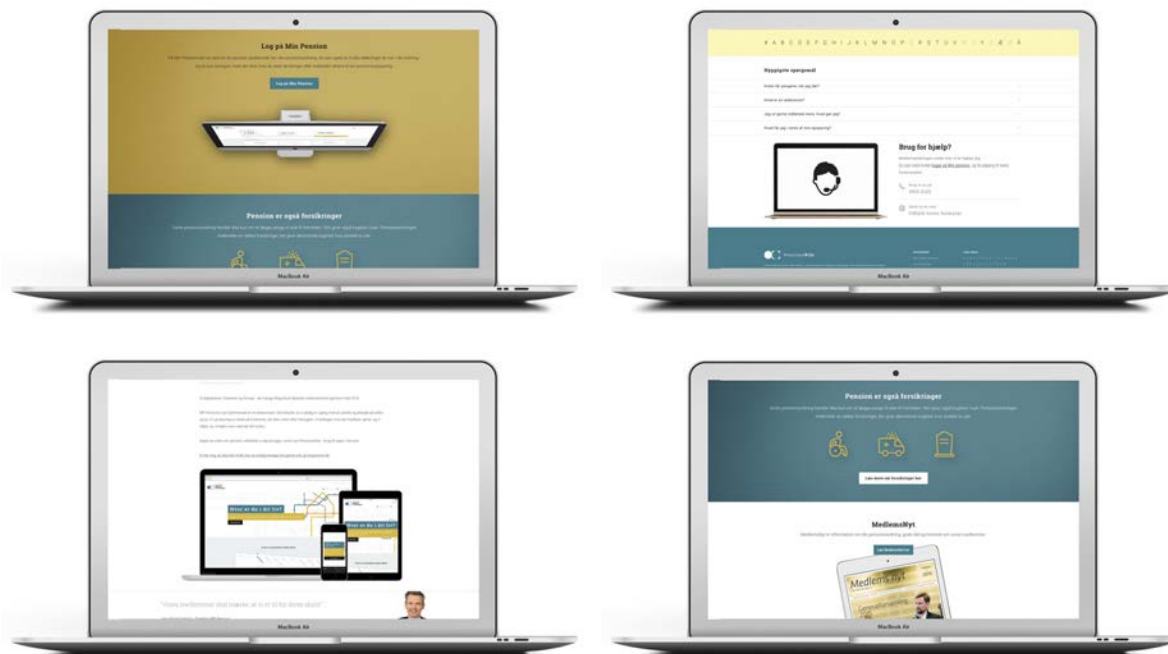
Log på Min Pension

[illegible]

Log på Min Pension

Pension er også forsikringer

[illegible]

MacBook Air

# A B C D E F G H I J K L M N O P Q R S T U V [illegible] Æ Ø Å

Hyppigste spørgsmål

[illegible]

Brug for hjælp?

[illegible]

MacBook Air

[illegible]

Hvad er Du i Dit liv?

Hvad er Du i Dit liv?

"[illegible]"

MacBook Air

Pension er også forsikringer

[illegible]

Læs mere om forsikringer her

MedlemsNyt

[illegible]

MedlemsNyt

MacBook Air